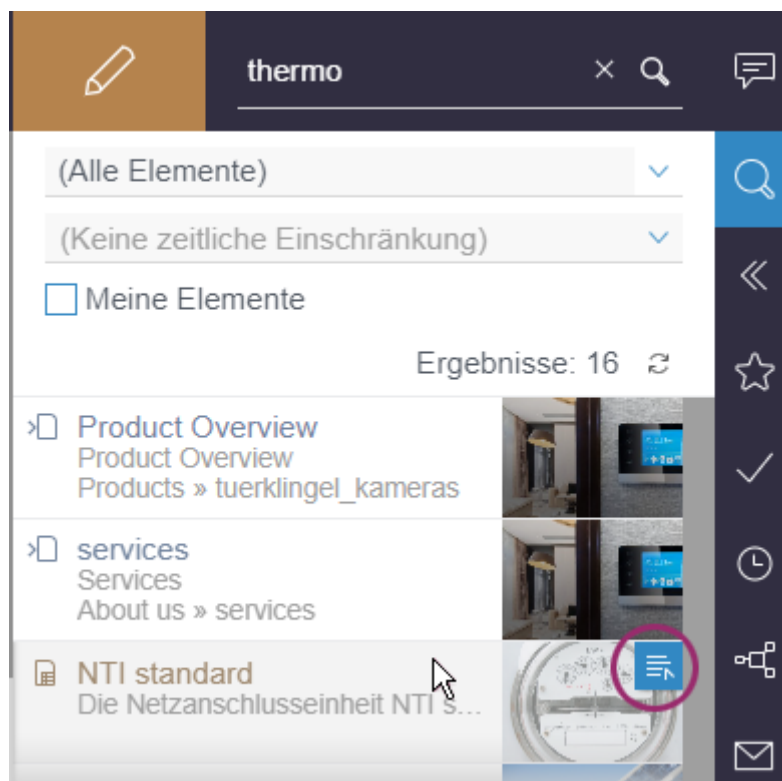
thermo

(Alle Elemente)

(Keine zeitliche Einschränkung)

Meine Elemente

Ergebnisse: 16

Product Overview
Product Overview
Products » tuerklingel_kameras

services
Services
About us » services

NTI standard
Die Netzanschlusseinheit NTI s...